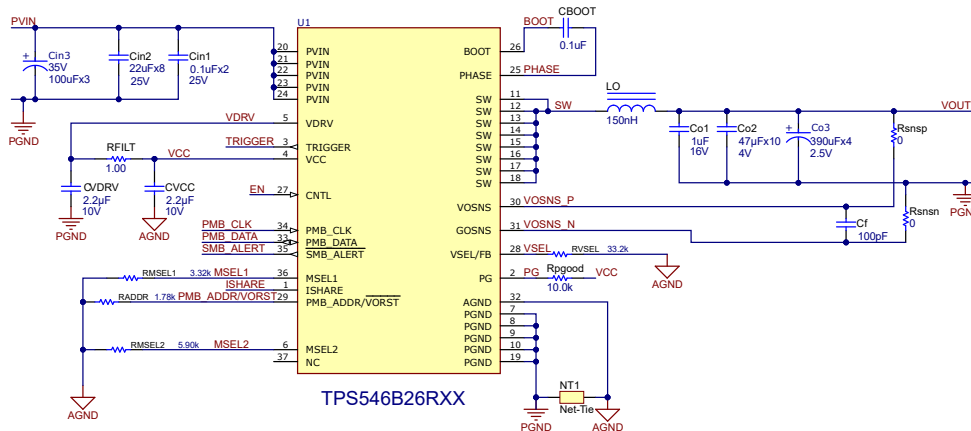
PVIN

Cin3
35V
100uFx3

Cin2
22uFx8
25V

Cin1
0.1uFx2
25V

PGND

U1

20 PVIN
21 PVIN
22 PVIN
23 PVIN
24 PVIN
5 VDRV
3 TRIGGER
4 VCC
27 CNTL
34 PMB_CLK
33 PMB_DATA
35 SMB_ALERT
36 MSEL1
1 ISHARE
29 PMB_ADDR/VORST
6 MSEL2
37 NC

BOOT 26
PHASE 25
SW 11
SW 12
SW 13
SW 14
SW 15
SW 16
SW 17
SW 18
VOSNS 30
GOSNS 31
VSEL/FB 28
PG 2
AGND 32
PGND 7
PGND 8
PGND 9
PGND 10
PGND 19

TPS546B26RXX

VDRV
TRIGGER
RFILT
1.00
VCC
CVDRV
2.2µF
10V
CVCC
2.2µF
10V
PGND
AGND
EN
PMB_CLK
PMB_DATA
SMB_ALERT
RMSEL1 3.32k MSEL1
ISHARE
RADDR 1.78k PMB_ADDR/VORST
RMSEL2 5.90k MSEL2
AGND

BOOT
CBOOT
0.1uF
PHASE
LO
SW
150nH
VOUT
Co1
1uF
16V
Co2
47µFx10
4V
Co3
390uFx4
2.5V
Rsnsp
0
PGND
VOSNS_P
VOSNS_N
Cf
100pF
Rsnsn
0
VSEL
RVSEL 33.2k
AGND
PG
Rpgood
10.0k
VCC
NT1
Net-Tie
PGND
AGND